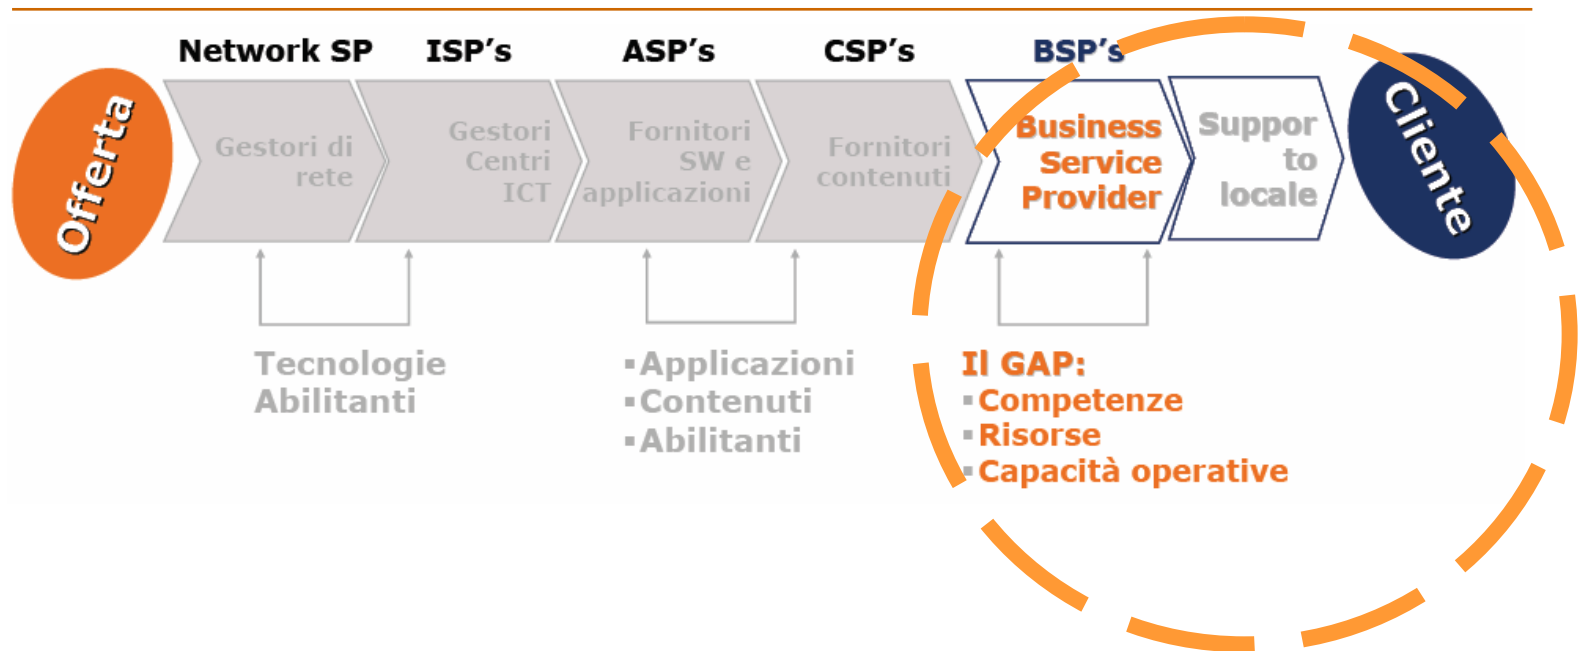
Network SP ISP's ASP's CSP's BSP's

Offerta

Gestori di rete

Gestori Centri ICT

Fornitori SW e applicazioni

Fornitori contenuti

Business Service Provider

Supporto locale

Cliente

Tecnologie Abilitanti

▪Applicazioni
▪Contenuti
▪Abilitanti

Il GAP:
▪Competenze
▪Risorse
▪Capacità operative